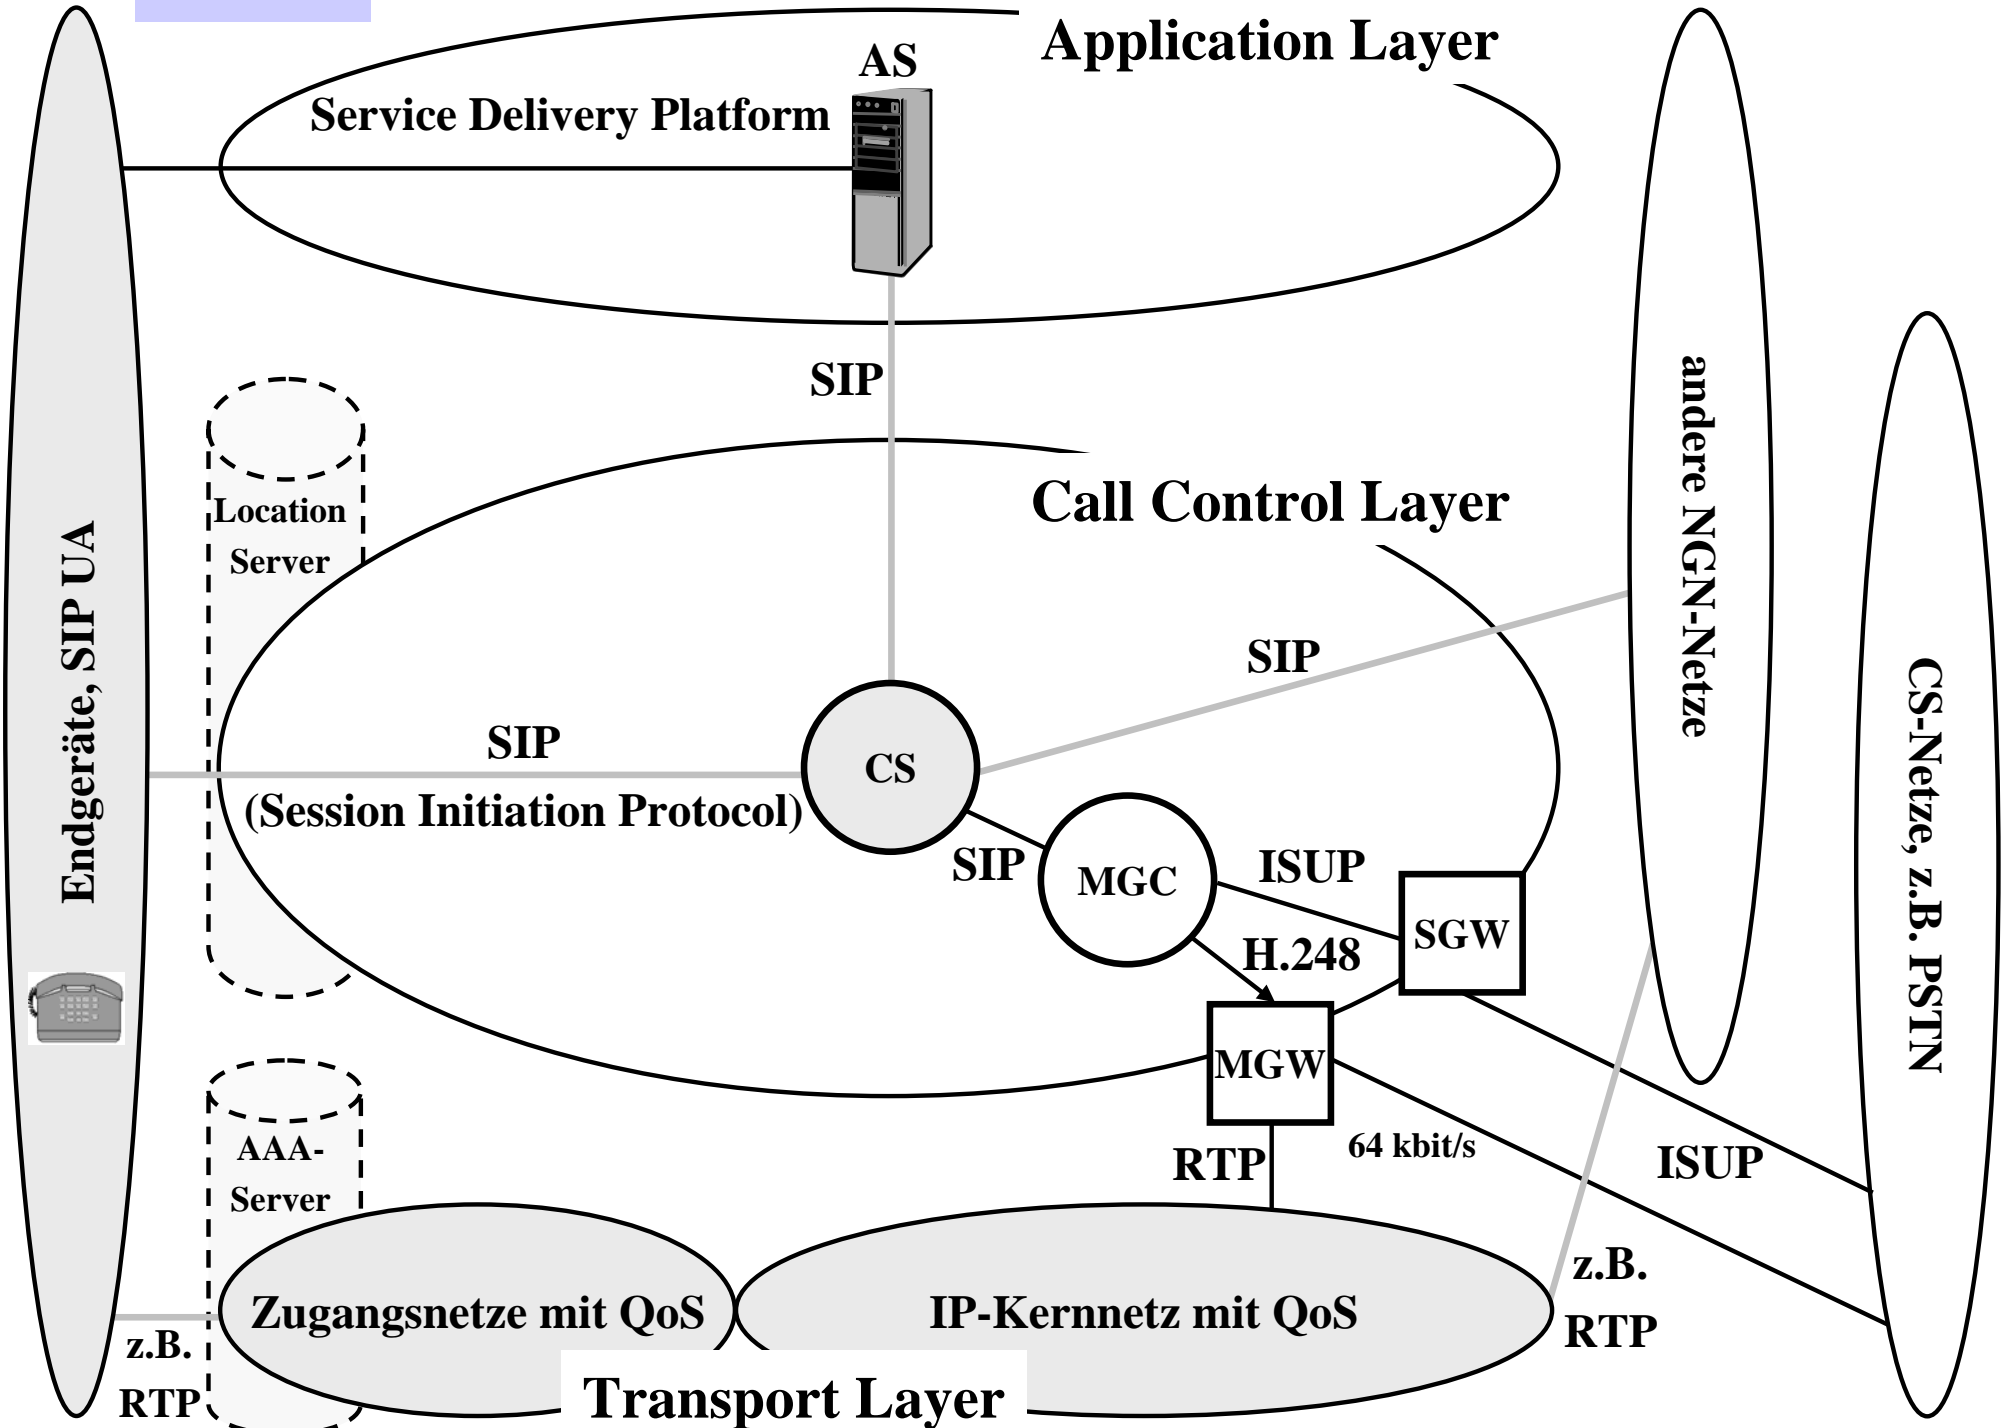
Application Layer
AS
Service Delivery Platform
SIP
Location Server
Call Control Layer
Endgeräte, SIP UA
andere NGN-Netze
CS-Netze, z.B. PSTN
SIP
SIP
(Session Initiation Protocol)
CS
SIP
MGC
ISUP
SGW
H.248
MGW
AAA-Server
RTP
64 kbit/s
ISUP
z.B. RTP
Zugangsnetze mit QoS
IP-Kernnetz mit QoS
z.B. RTP
Transport Layer